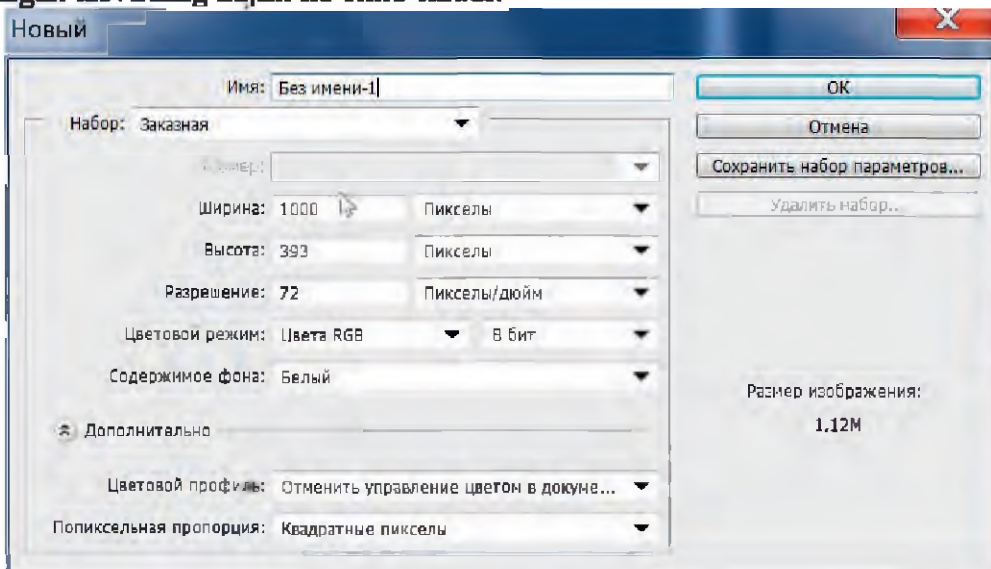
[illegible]

Новый

Имя: Без имени-1

Набор: Заказная

Размер:

Ширина: 1000 Пикселы

Высота: 393 Пикселы

Разрешение: 72 Пикселы/дюйм

Цветовой режим: Цвета RGB 8 бит

Содержимое фона: Белый

Дополнительно

Цветовой профиль: Отменить управление цветом в докуме...

Попиксельная пропорция: Квадратные пикселы

OK

Отмена

Сохранить набор параметров...

Удалить набор...

Размер изображения:
1.12M